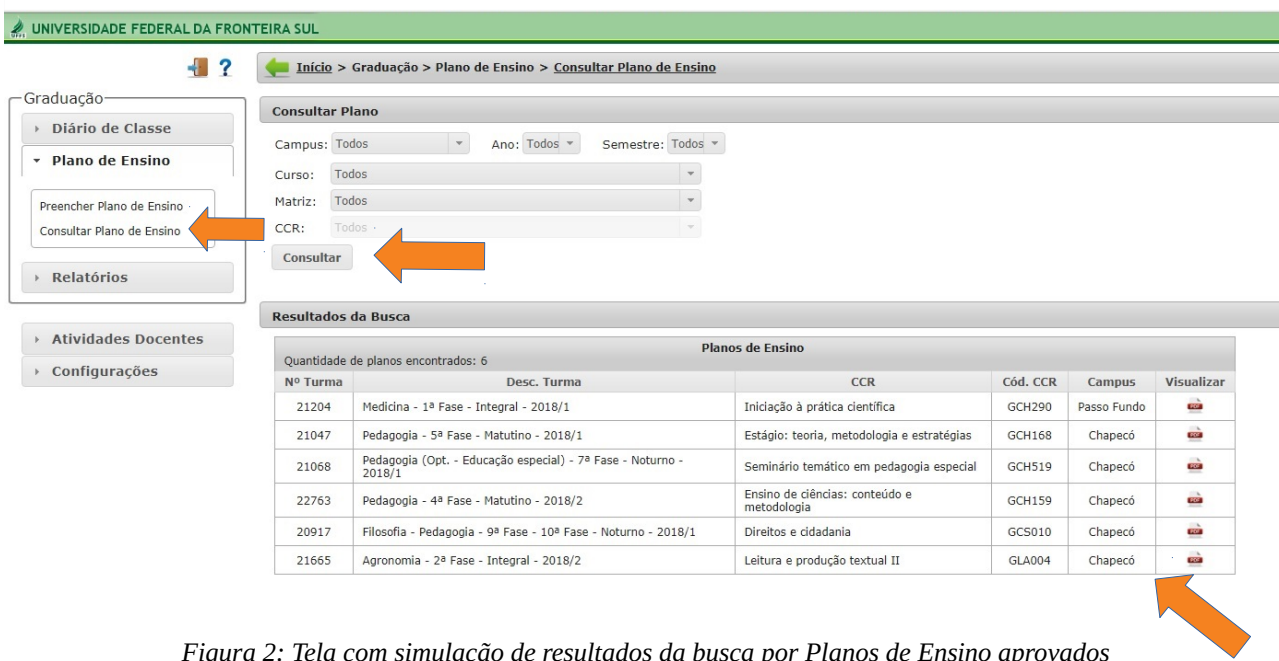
UNIVERSIDADE FEDERAL DA FRONTEIRA SUL

Graduação
Diário de Classe
Plano de Ensino
Preencher Plano de Ensino
Consultar Plano de Ensino
Relatórios

Atividades Docentes
Configurações

Início > Graduação > Plano de Ensino > Consultar Plano de Ensino

Consultar Plano

Campus: Todos Ano: Todos Semestre: Todos
Curso: Todos
Matriz: Todos
CCR: Todos
Consultar

Resultados da Busca

Planos de Ensino
Quantidade de planos encontrados: 6

| Nº Turma | Desc. Turma | CCR | Cód. CCR | Campus | Visualizar |
|---|---|---|---|---|---|
| 21204 | Medicina - 1ª Fase - Integral - 2018/1 | Iniciação à prática científica | GCH290 | Passo Fundo | PDF |
| 21047 | Pedagogia - 5ª Fase - Matutino - 2018/1 | Estágio: teoria, metodologia e estratégias | GCH168 | Chapecó | PDF |
| 21068 | Pedagogia (Opt. - Educação especial) - 7ª Fase - Noturno - 2018/1 | Seminário temático em pedagogia especial | GCH519 | Chapecó | PDF |
| 22763 | Pedagogia - 4ª Fase - Matutino - 2018/2 | Ensino de ciências: conteúdo e metodologia | GCH159 | Chapecó | PDF |
| 20917 | Filosofia - Pedagogia - 9ª Fase - 10ª Fase - Noturno - 2018/1 | Direitos e cidadania | GCS010 | Chapecó | PDF |
| 21665 | Agronomia - 2ª Fase - Integral - 2018/2 | Leitura e produção textual II | GLA004 | Chapecó | PDF |

Figura 2: Tela com simulação de resultados da busca por Planos de Ensino aprovados